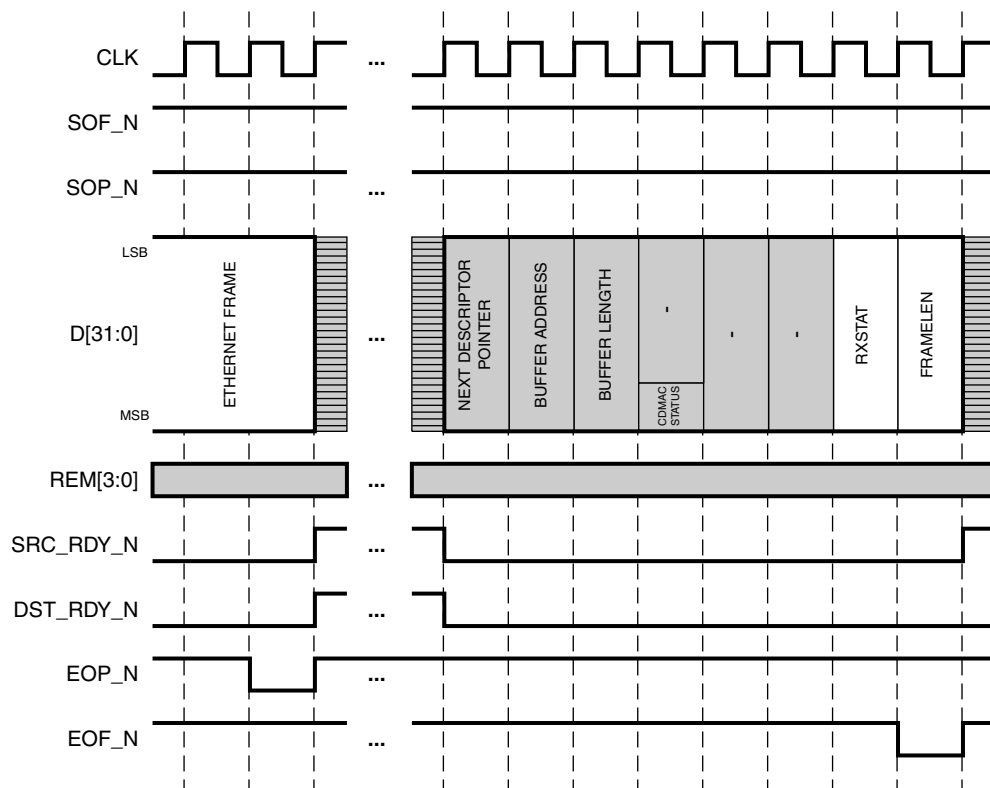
CLK
...
SOF_N
SOP_N
...
LSB
D[31:0]
MSB
ETHERNET FRAME
...
NEXT DESCRIPTOR POINTER
BUFFER ADDRESS
BUFFER LENGTH
-
CDMAC STATUS
-
-
RXSTAT
FRAMELEN
REM[3:0]
...
SRC_RDY_N
...
DST_RDY_N
...
EOP_N
...
EOF_N
...